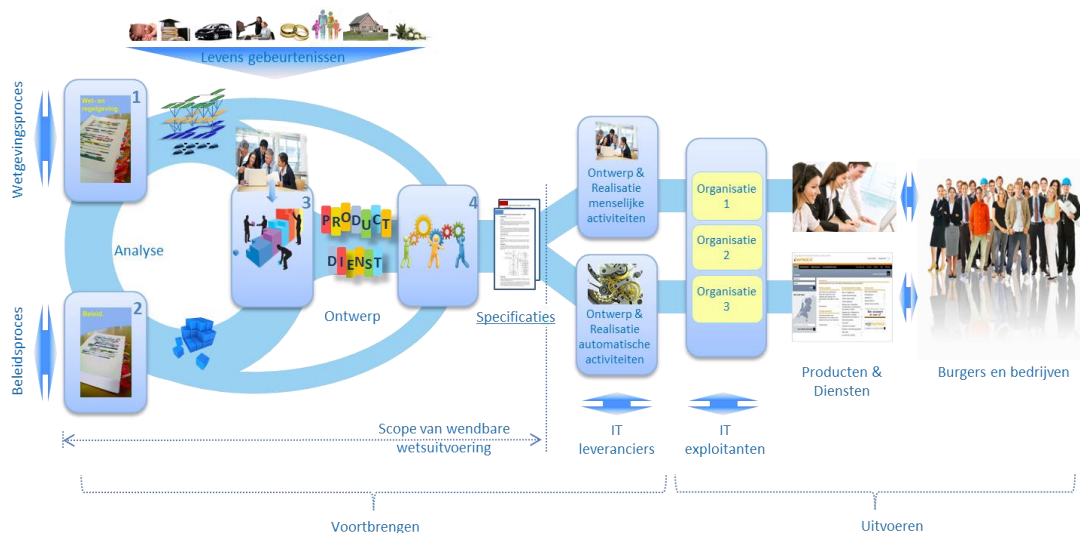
Levens gebeurtenissen

Wetgevingsproces

Beleidsproces

1
Wet- en regelgeving

2
Beleid

Analyse

3

PRODUCT
DIENST

Ontwerp

4

Specificaties

Ontwerp & Realisatie menselijke activiteiten

Ontwerp & Realisatie automatische activiteiten

Organisatie 1

Organisatie 2

Organisatie 3

Producten & Diensten

Burgers en bedrijven

Scope van wendbare wetsuitvoering

IT leveranciers

IT exploitanten

Voortbrengen

Uitvoeren